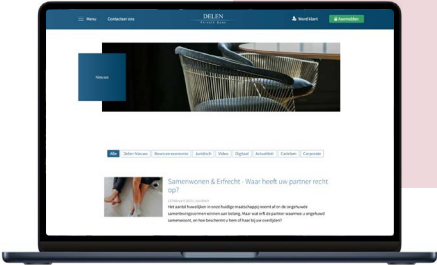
Menu Contacteer ons

DELEN
PRIVATE BANK

Word klant

Aanmelden

Nieuws

Alle Delen Nieuws Beurscommentaren Juridisch Video Digitaal Actualiteit Corporate

Samenwonen & Erfrecht - Waar heeft uw partner recht op?

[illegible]

Het aantal huwelijken in onze huidige maatschappij neemt af en de ongehuwde samenlevingsvormen winnen aan belang. Maar wat erft de partner wanneer u ongehuwd samenwoont, en hoe beschermt u hem of haar bij uw overlijden?